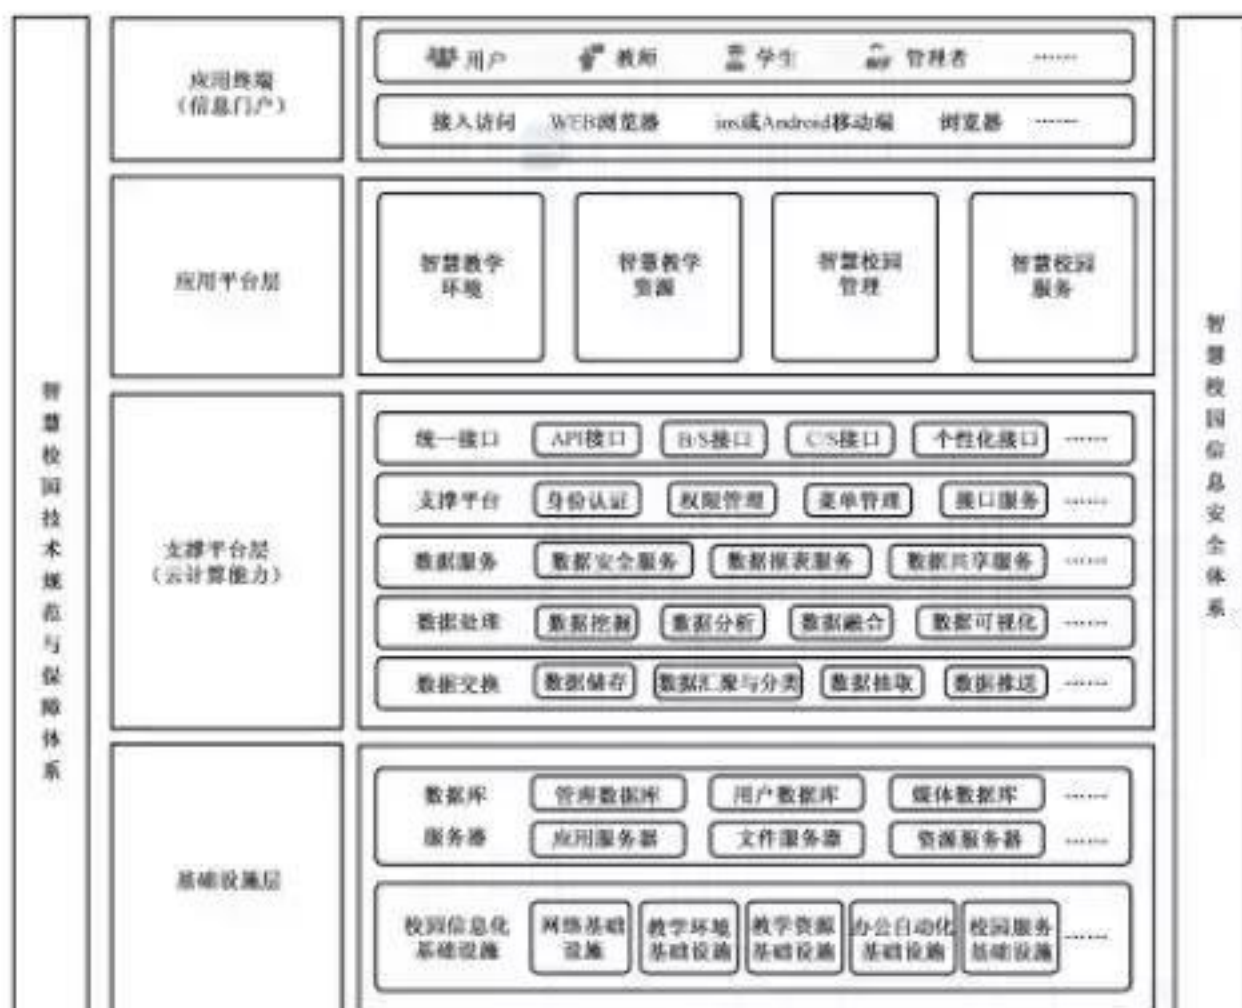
智慧校园技术规范与保障体系

应用终端（信息门户）

用户　教师　学生　管理者　……

接入访问　WEB浏览器　ios或Android移动端　浏览器　……

应用平台层

智慧教学环境

智慧教学资源

智慧校园管理

智慧校园服务

支撑平台层（云计算能力）

统一接口　API接口　B/S接口　C/S接口　个性化接口　……

支撑平台　身份认证　权限管理　菜单管理　接口服务　……

数据服务　数据安全服务　数据报表服务　数据共享服务　……

数据处理　数据挖掘　数据分析　数据融合　数据可视化　……

数据交换　数据储存　数据汇聚与分类　数据抽取　数据推送　……

基础设施层

数据库　管理数据库　用户数据库　媒体数据库　……

服务器　应用服务器　文件服务器　资源服务器　……

校园信息化基础设施　网络基础设施　教学环境基础设施　教学资源基础设施　办公自动化基础设施　校园服务基础设施　……

智慧校园信息安全体系